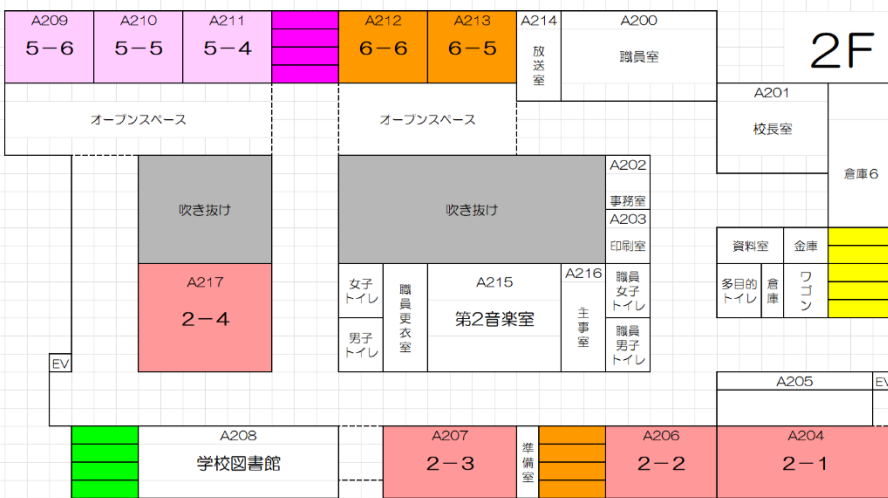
A209
5－6

A210
5－5

A211
5－4

A212
6－6

A213
6－5

A214
放送室

A200
職員室

2F

オープンスペース

オープンスペース

A201
校長室

倉庫6

吹き抜け

吹き抜け

A202
事務室

A203
印刷室

資料室

金庫

A217
2－4

女子トイレ

職員更衣室

A215
第2音楽室

A216
主事室

職員女子トイレ

多目的トイレ

倉庫

ワゴン

男子トイレ

職員男子トイレ

EV

A205

EV

A208
学校図書館

A207
2－3

準備室

A206
2－2

A204
2－1